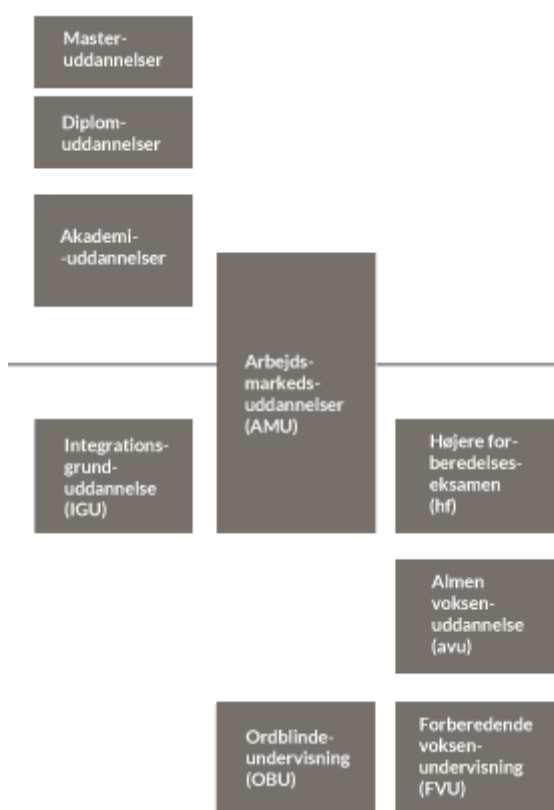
Master-uddannelser

Diplom-uddannelser

Akademi--uddannelser

Arbejds-markeds-uddannelser (AMU)

Integrations-grund-uddannelse (IGU)

Højere for-beredelses-eksamen (hf)

Almen voksen-uddannelse (avu)

Ordblinde-undervisning (OBU)

Forberedende voksen-undervisning (FVU)